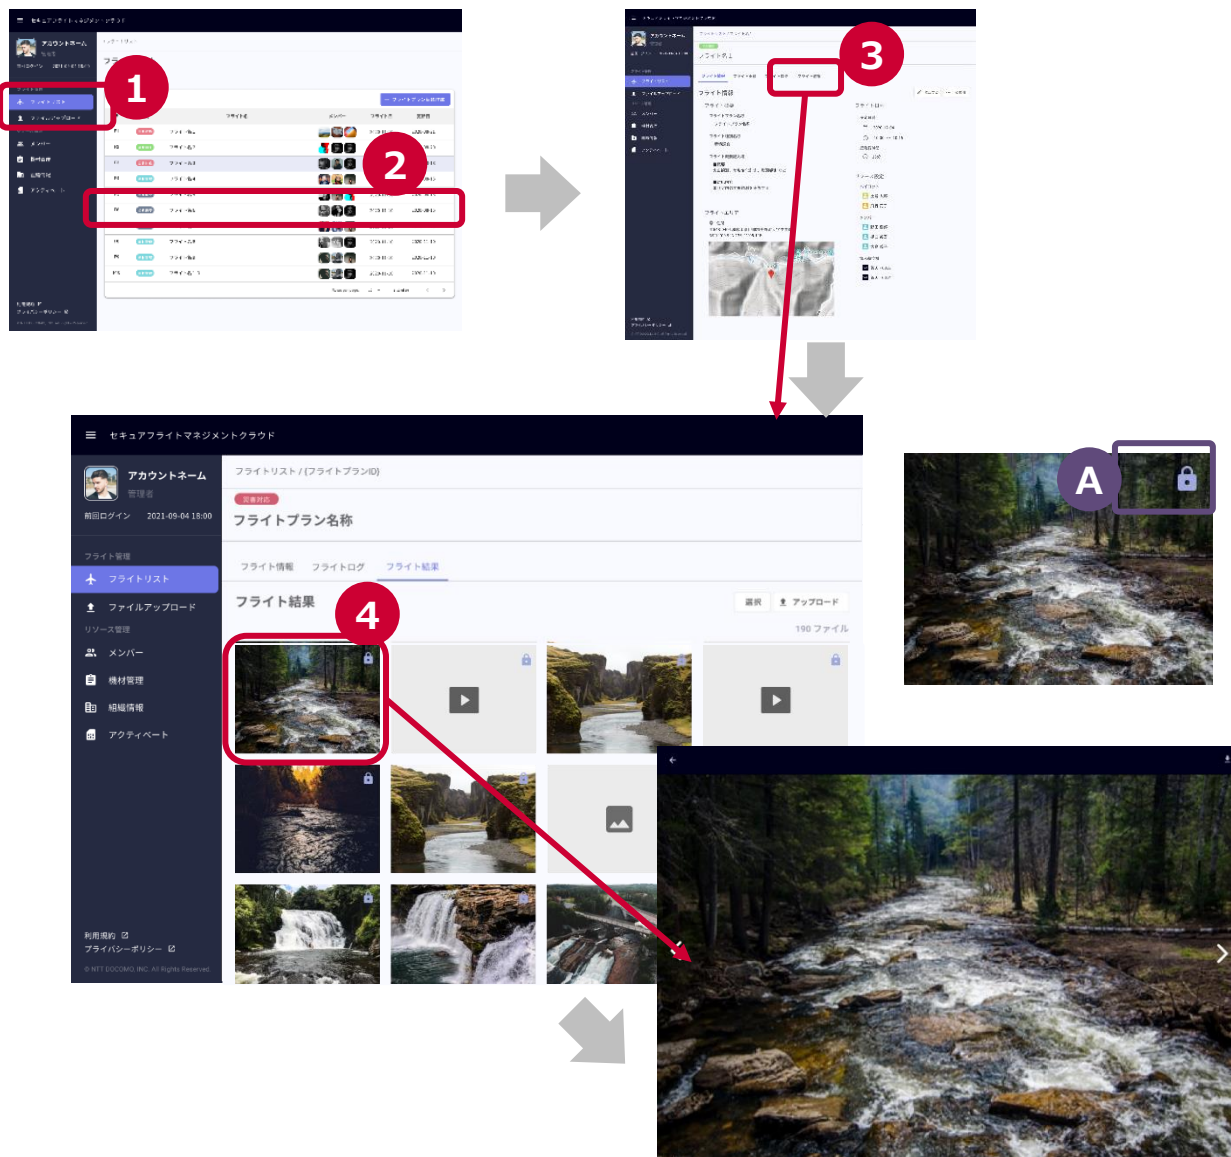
1

2

3

A

セキュアフライトマネジメントクラウド

アカウントネーム
管理者
前回ログイン 2021-09-04 18:00

フライト管理
フライトリスト
ファイルアップロード
リソース管理
メンバー
機材管理
組織情報
アクティベート

利用規約
プライバシーポリシー
© NTT DOCOMO, INC. All Rights Reserved.

フライトリスト / (フライトプランID)
要審対応
フライトプラン名称

フライト情報 フライトログ フライト結果

フライト結果
4
選択 アップロード
190 ファイル